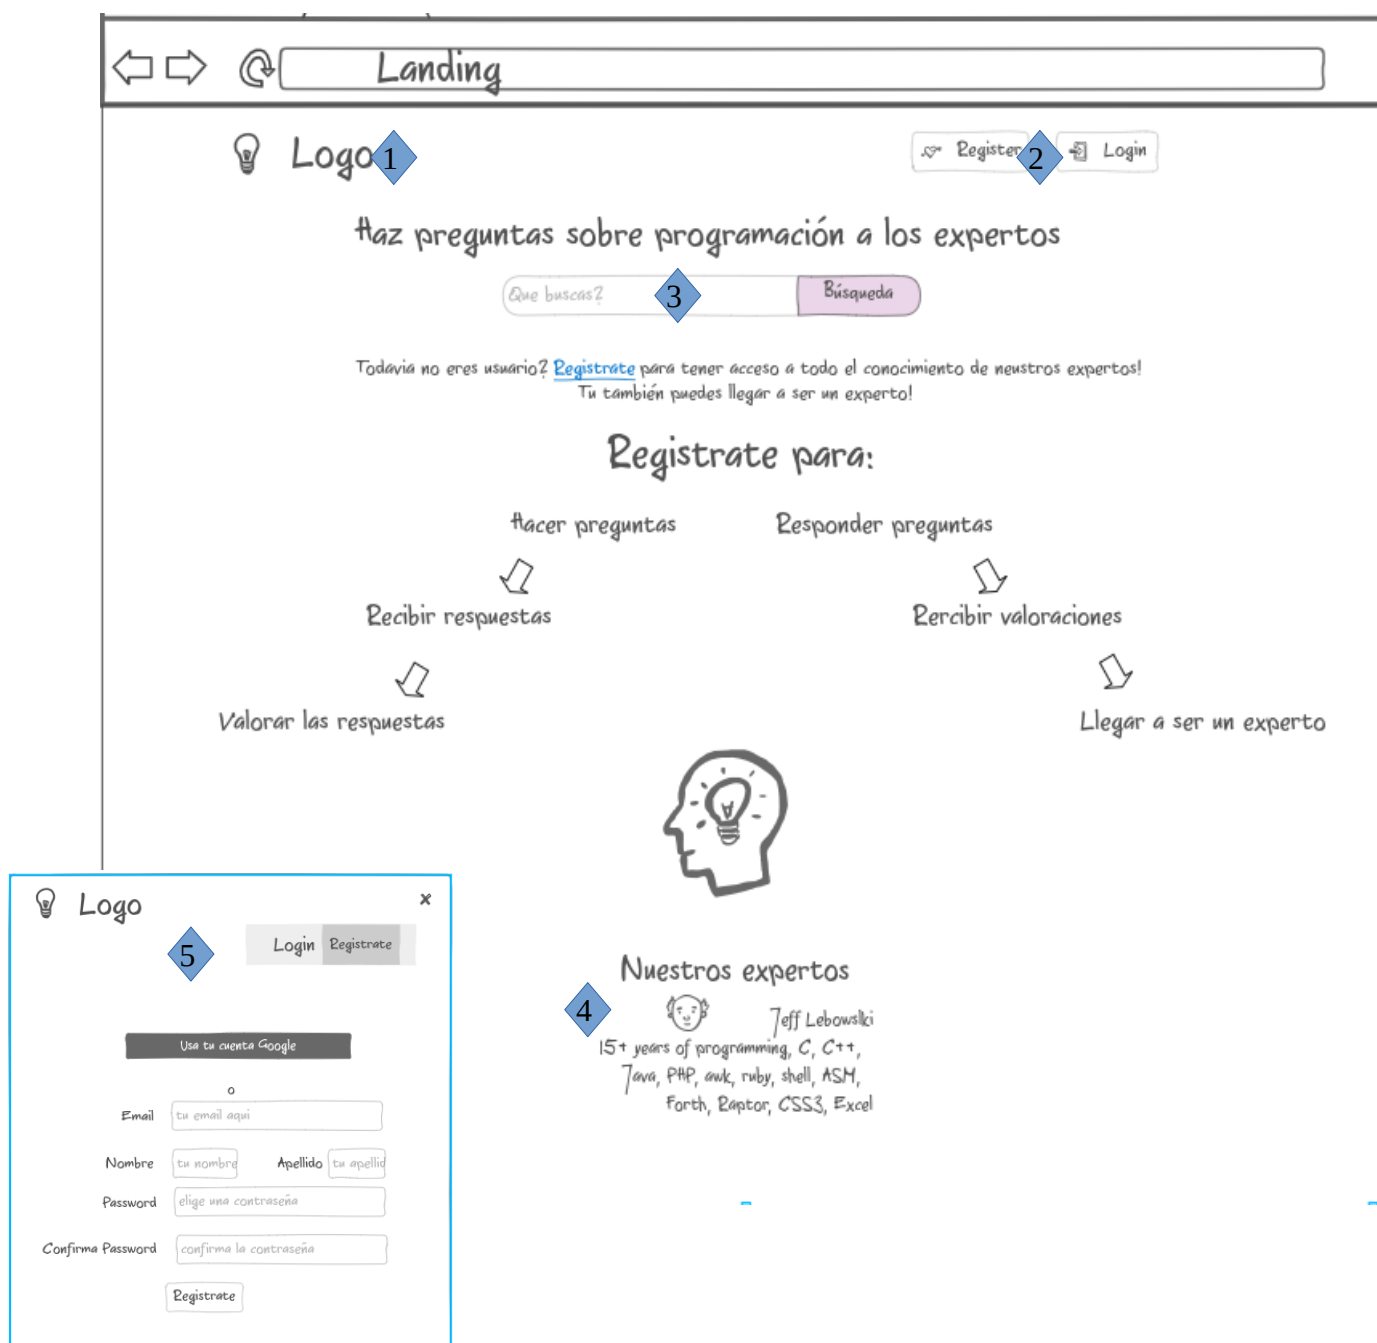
Landing

Logo 1

Register 2 Login

Haz preguntas sobre programación a los expertos

Que buscas? 3 Búsqueda

Todavia no eres usuario? Registrate para tener acceso a todo el conocimiento de neustros expertos! Tu también puedes llegar a ser un experto!

Registrate para:

Hacer preguntas

Responder preguntas

Recibir respuestas

Rercibir valoraciones

Valorar las respuestas

Llegar a ser un experto

Nuestros expertos

4

Jeff Lebowski
15+ years of programming, C, C++, Java, PHP, awk, ruby, shell, ASM, Forth, Raptor, CSS3, Excel

Logo ×

5

Login Registrate

Usa tu cuenta Google

o

Email tu email aqui

Nombre tu nombre Apellido tu apellid

Password elige una contraseña

Confirma Password confirma la contraseña

Registrate